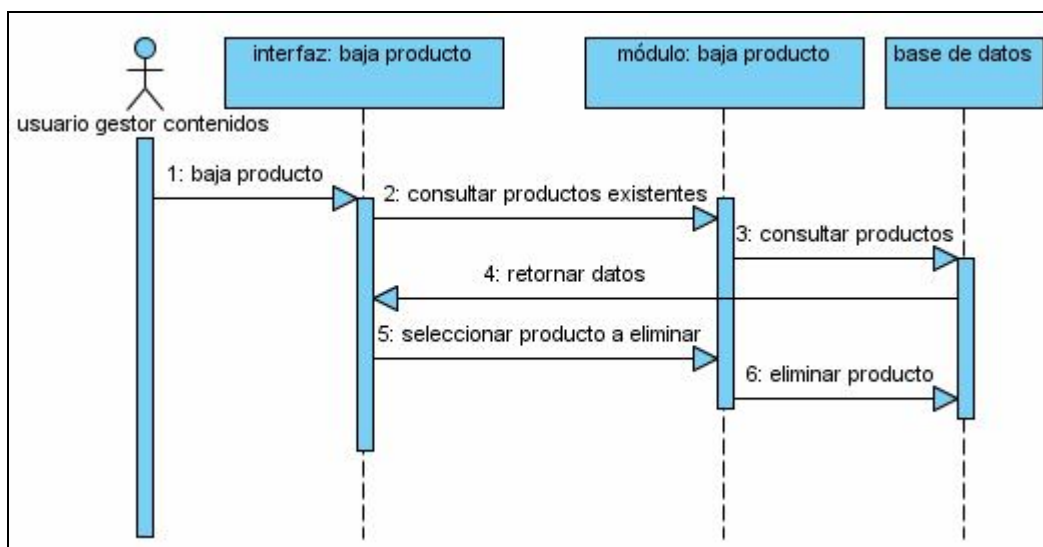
interfaz: baja producto

módulo: baja producto

base de datos

usuario gestor contenidos

1: baja producto

2: consultar productos existentes

3: consultar productos

4: retornar datos

5: seleccionar producto a eliminar

6: eliminar producto